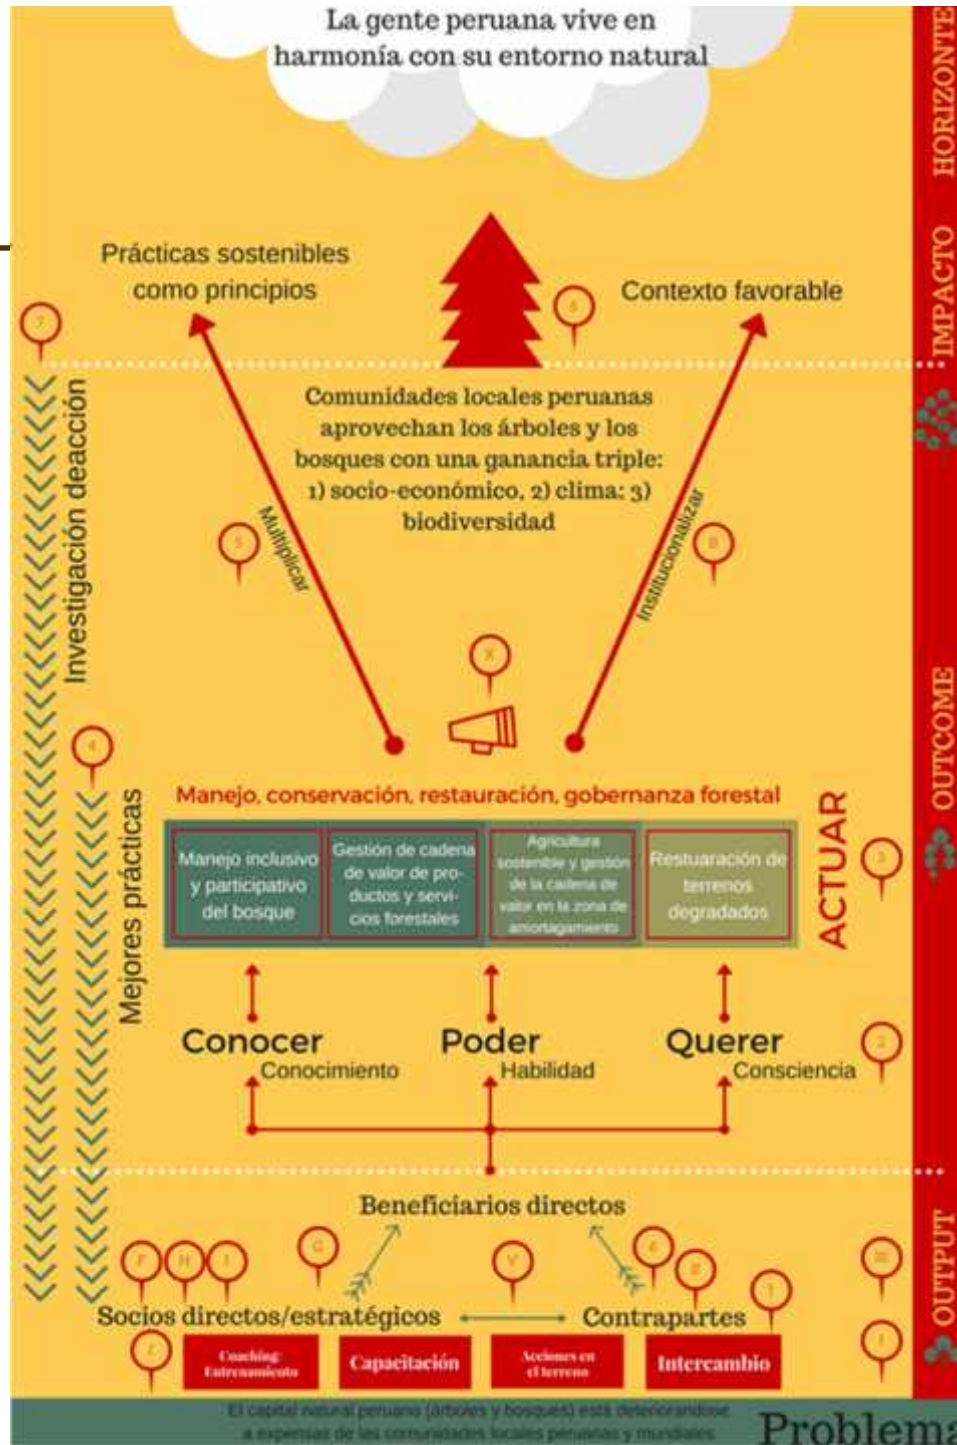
La gente peruana vive en harmonía con su entorno natural

HORIZONTE

IMPACTO

Prácticas sostenibles como principios

Contexto favorable

Comunidades locales peruanas aprovechan los árboles y los bosques con una ganancia triple: 1) socio-económico, 2) clima: 3) biodiversidad

Investigación deacción

Multiplicar

Institucionalizar

OUTCOME

Manejo, conservación, restauración, gobernanza forestal

Mejores prácticas

| Manejo inclusivo y participativo del bosque | Gestión de cadena de valor de productos y servicios forestales | Agricultura sostenible y gestión de la cadena de valor en la zona de amortiguamiento | Restuaración de terrenos degradados |
|---|---|---|---|

ACTUAR

Conocer
Conocimiento

Poder
Habilidad

Querer
Consciencia

Beneficiarios directos

Socios directos/estratégicos

Contrapartes

OUTPUT

Coaching: Entrenamiento

Capacitación

Acciones en el terreno

Intercambio

El capital natural peruano (árboles y bosques) está deteriorandose a expensas de las comunidades locales peruanas y mundiales

Problema